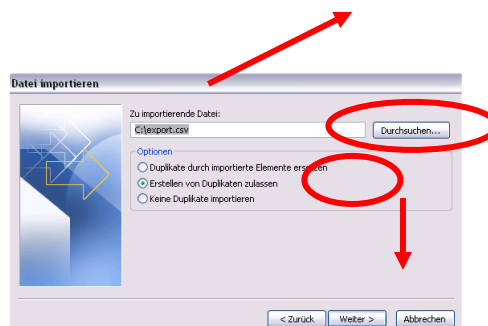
Datei importieren

Zu importierende Datei:

C:\export.csv

Durchsuchen...

Optionen

Duplikate durch importierte Elemente ersetzen

Erstellen von Duplikaten zulassen

Keine Duplikate importieren

< Zurück

Weiter >

Abbrechen